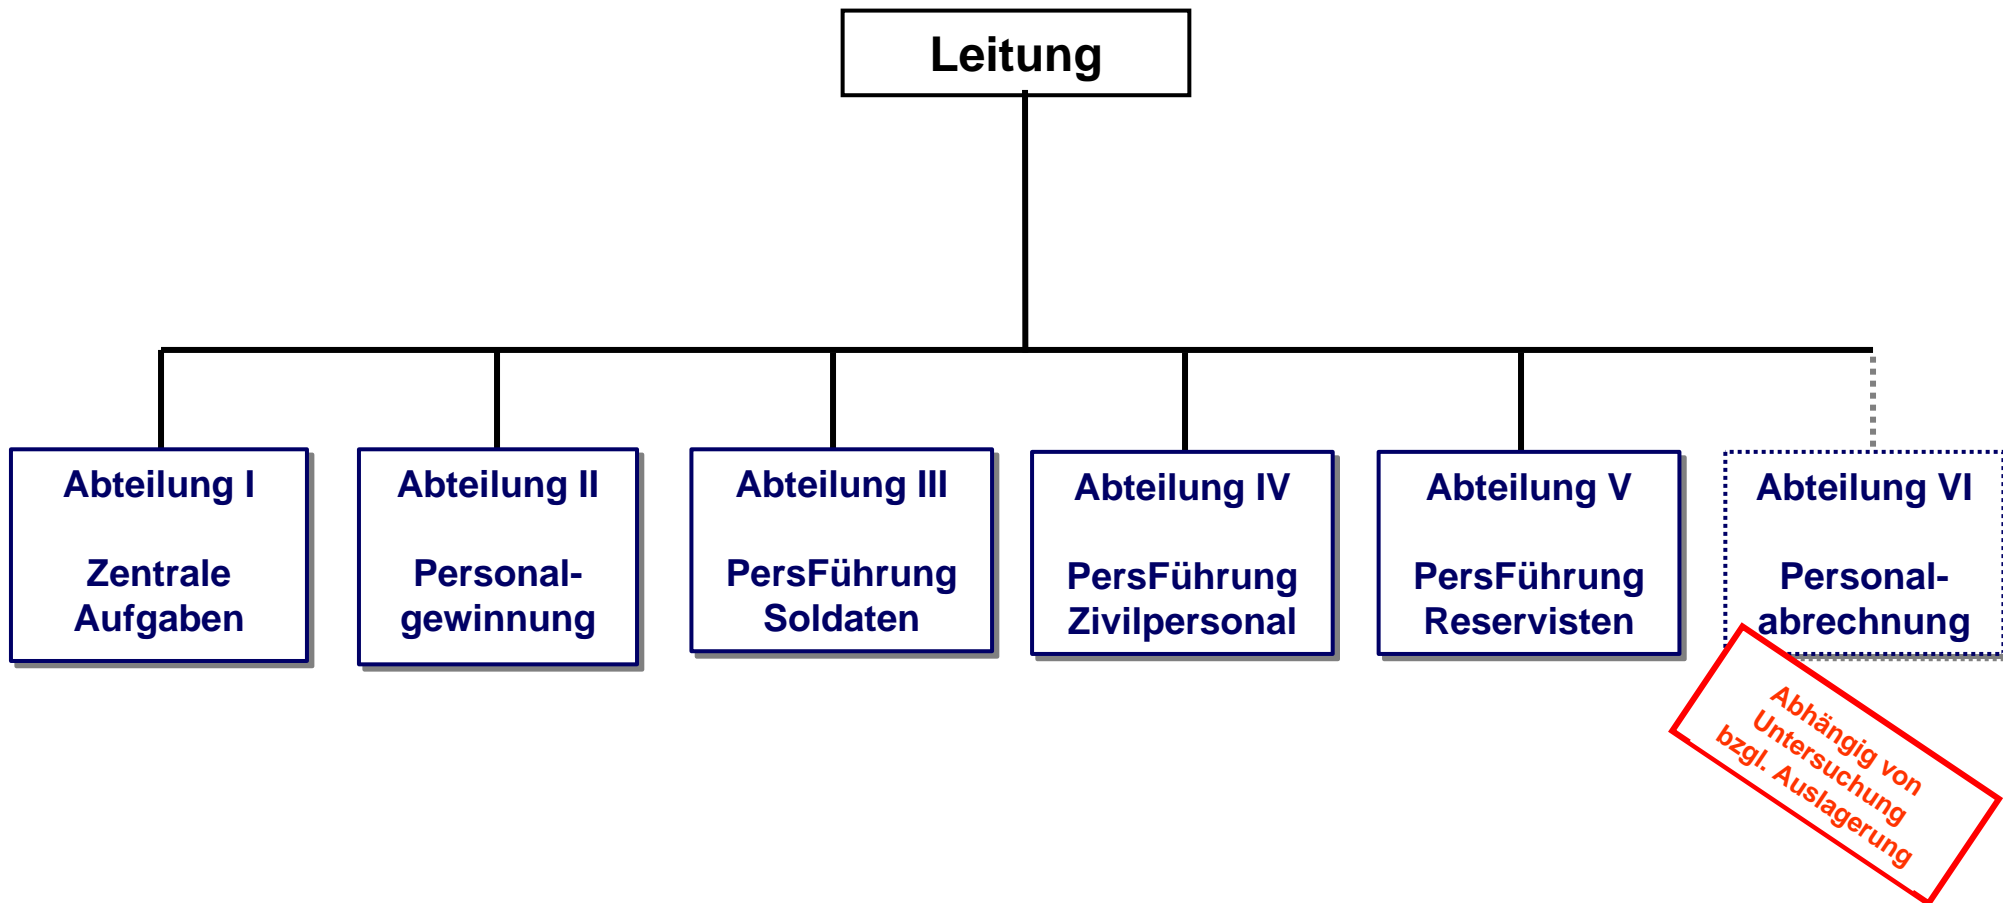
Leitung

Abteilung I

Zentrale Aufgaben

Abteilung II

Personalgewinnung

Abteilung III

PersFührung Soldaten

Abteilung IV

PersFührung Zivilpersonal

Abteilung V

PersFührung Reservisten

Abteilung VI

Personalabrechnung

Abhängig von Untersuchung bzgl. Auslagerung